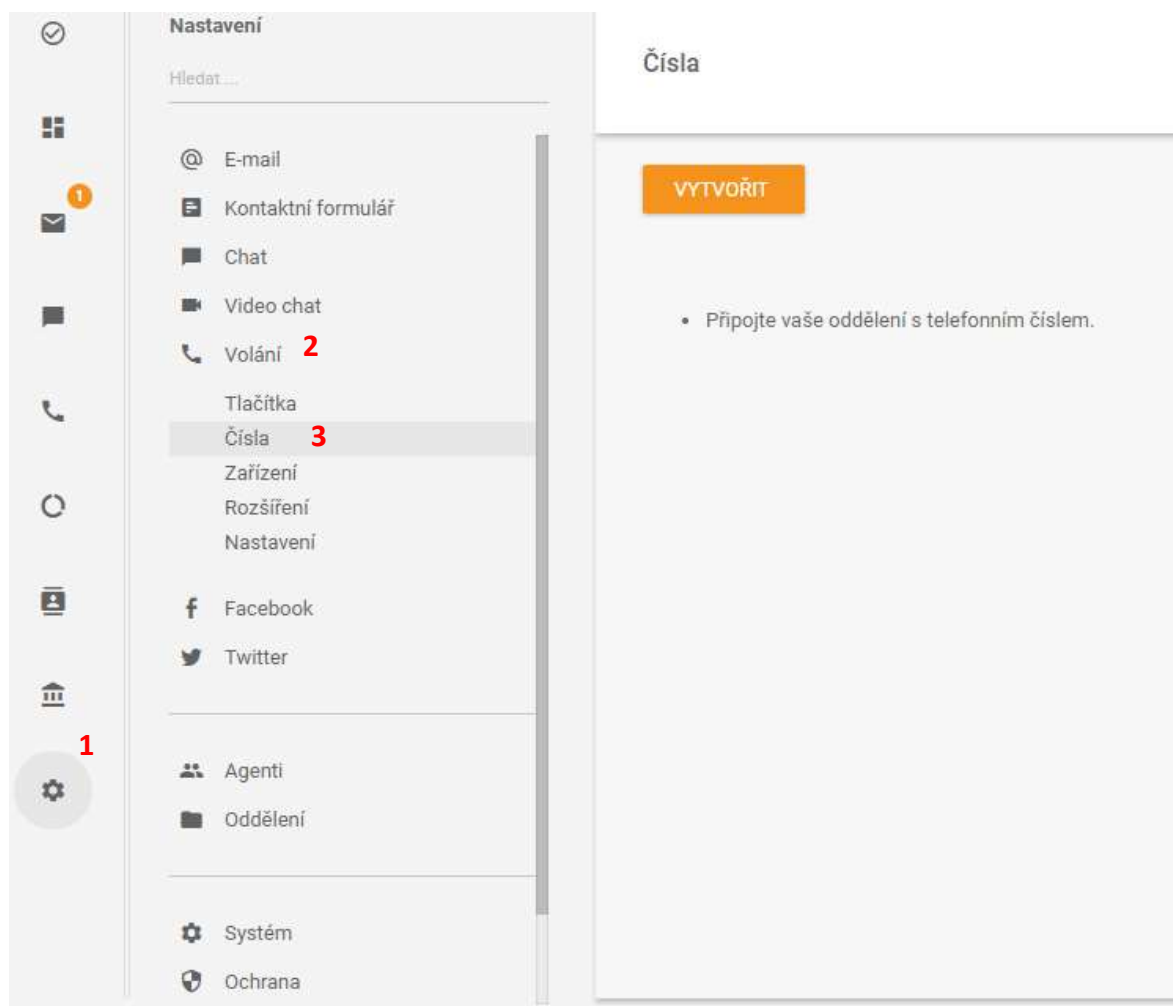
1

Nastavení

Hledat...

E-mail
Kontaktní formulář
Chat
Video chat
Volání 2
Tlačítka
Čísla 3
Zařízení
Rozšíření
Nastavení

Facebook
Twitter

Agenti
Oddělení

Systém
Ochrana

Čísla

VYTVOŘIT

• Připojte vaše oddělení s telefonním číslem.